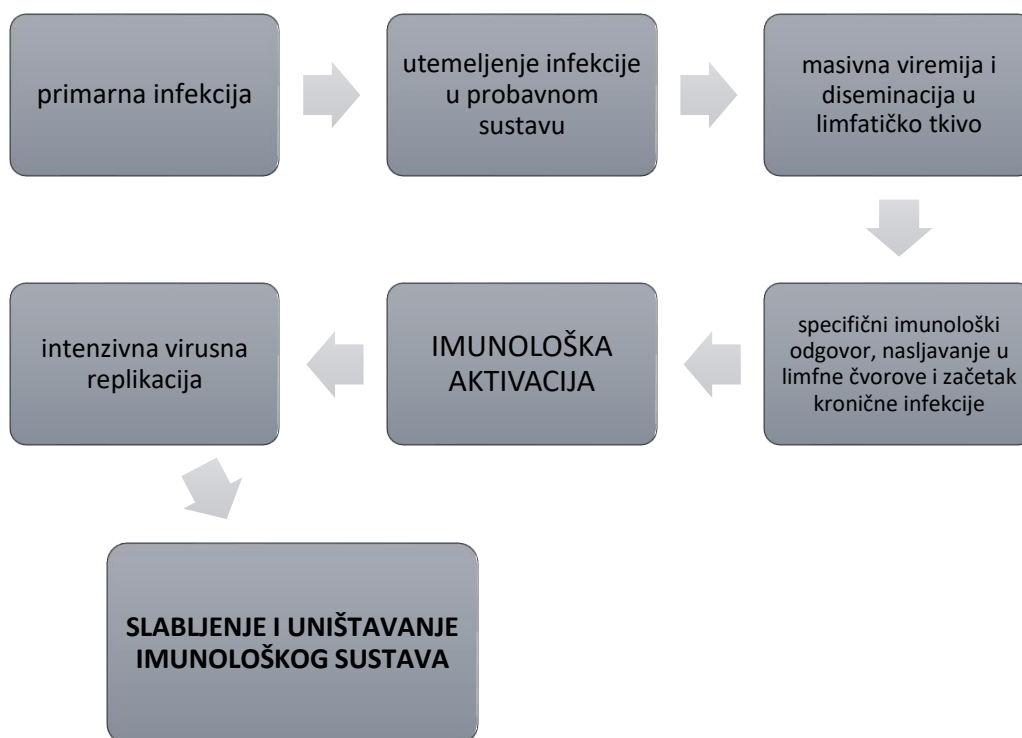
primarna infekcija

utemeljenje infekcije u probavnom sustavu

masivna viremija i diseminacija u limfatičko tkivo

specifični imunološki odgovor, nasljavanje u limfne čvorove i začetak kronične infekcije

IMUNOLOŠKA AKTIVACIJA

intenzivna virusna replikacija

SLABLJENJE I UNIŠTAVANJE IMUNOLOŠKOG SUSTAVA